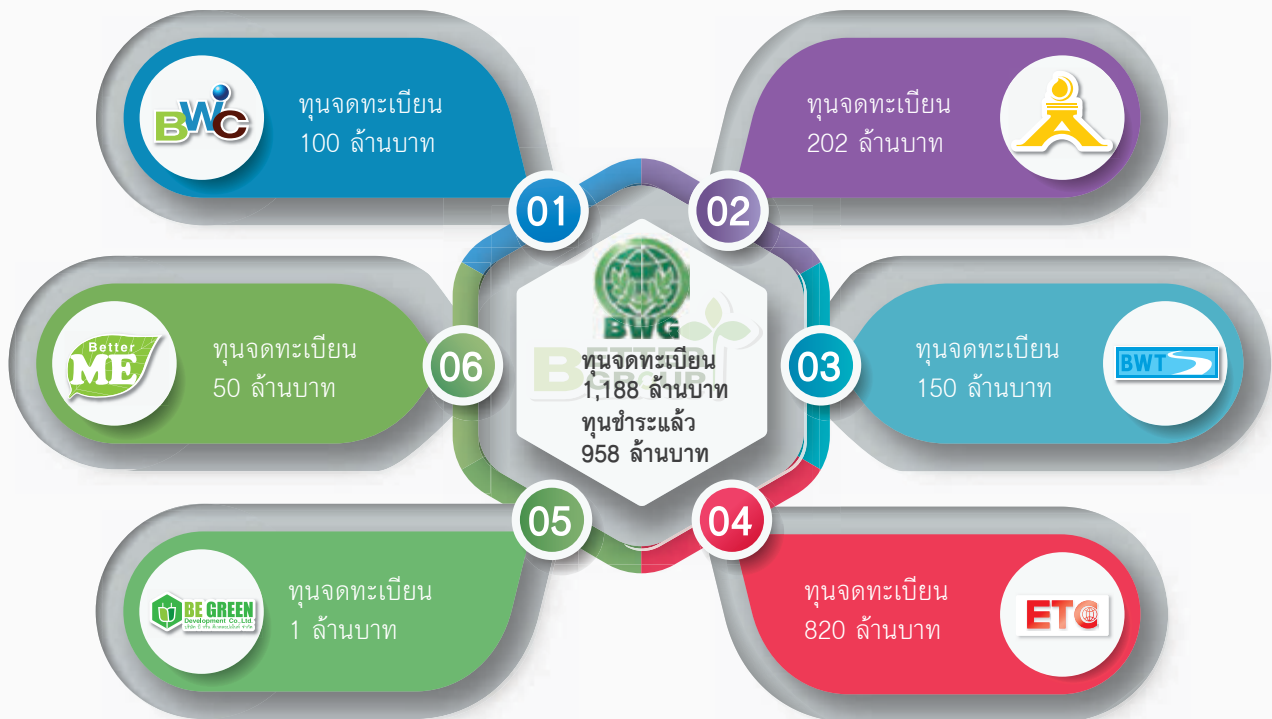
BWC
ทุนจดทะเบียน
100 ล้านบาท

ทุนจดทะเบียน
202 ล้านบาท

01

02

BWG
Better Group

ทุนจดทะเบียน
1,188 ล้านบาท
ทุนชำระแล้ว
958 ล้านบาท

Better ME
ทุนจดทะเบียน
50 ล้านบาท

06

03

ทุนจดทะเบียน
150 ล้านบาท
BWT

05

04

BE GREEN
Development Co.,Ltd.
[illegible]
ทุนจดทะเบียน
1 ล้านบาท

ทุนจดทะเบียน
820 ล้านบาท
ETC